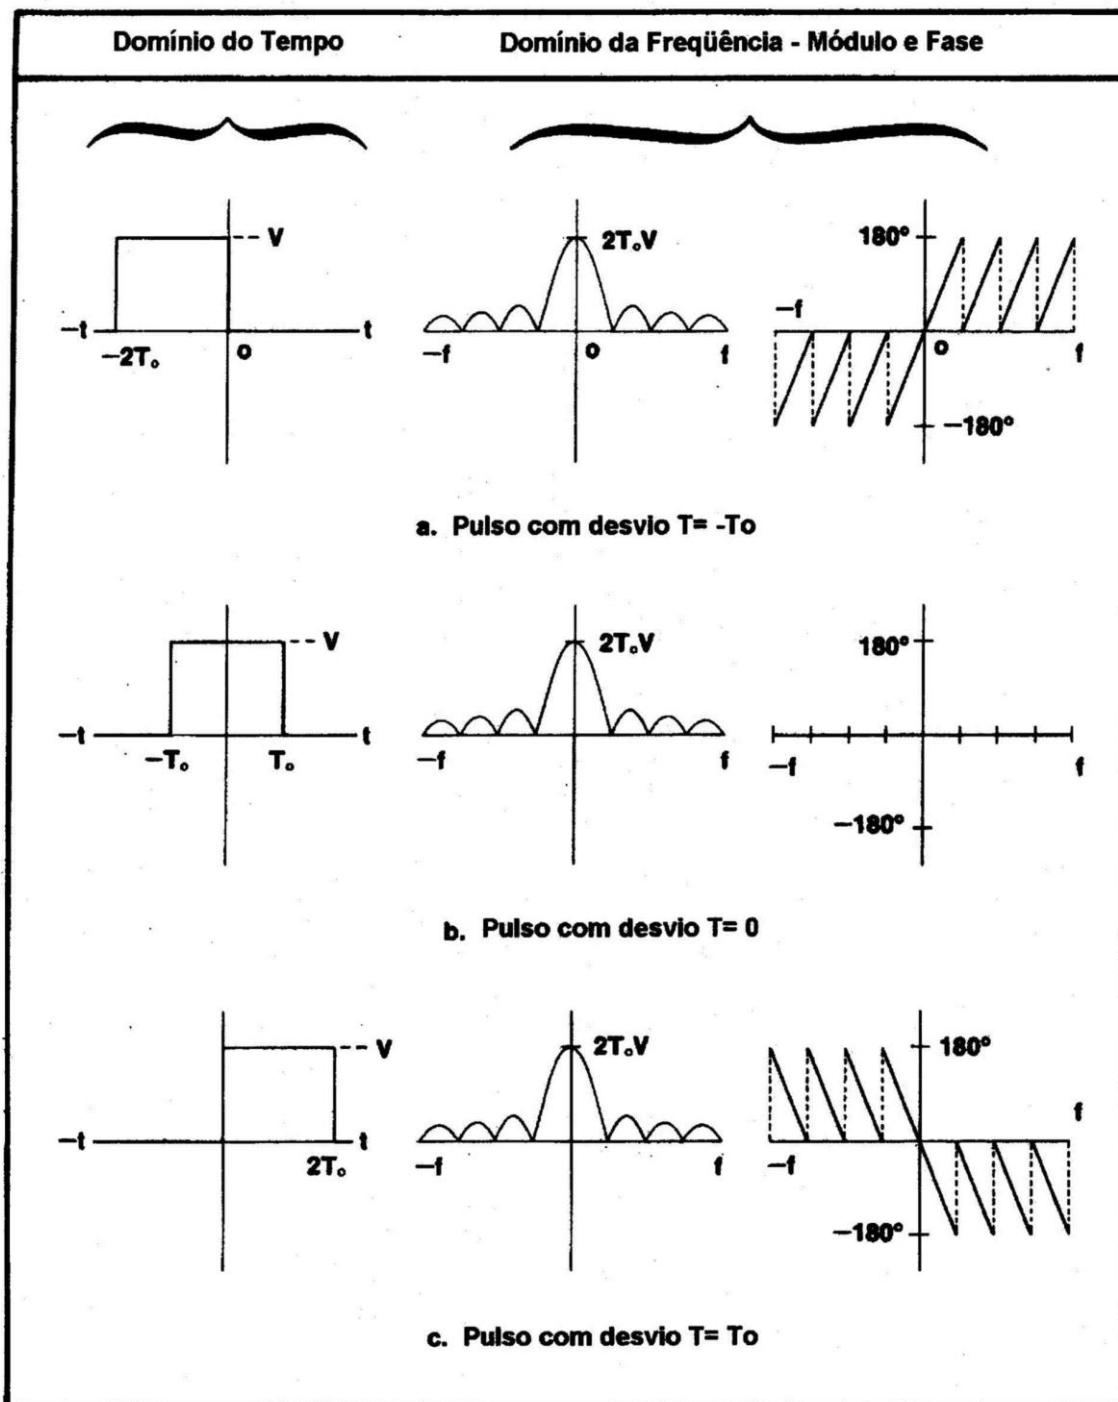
| Domínio do Tempo | Domínio da Freqüência - Módulo e Fase |
|---|---|

V
−t
t
$-2T_o$
o

$2T_o.V$
−f
o
f

180°
−f
o
f
−180°

a. Pulso com desvio T= -To

V
−t
t
$-T_o$
$T_o$

$2T_o.V$
−f
f

180°
−f
f
−180°

b. Pulso com desvio T= 0

V
−t
t
$2T_o$

$2T_o.V$
−f
f

180°
f
−f
−180°

c. Pulso com desvio T= To